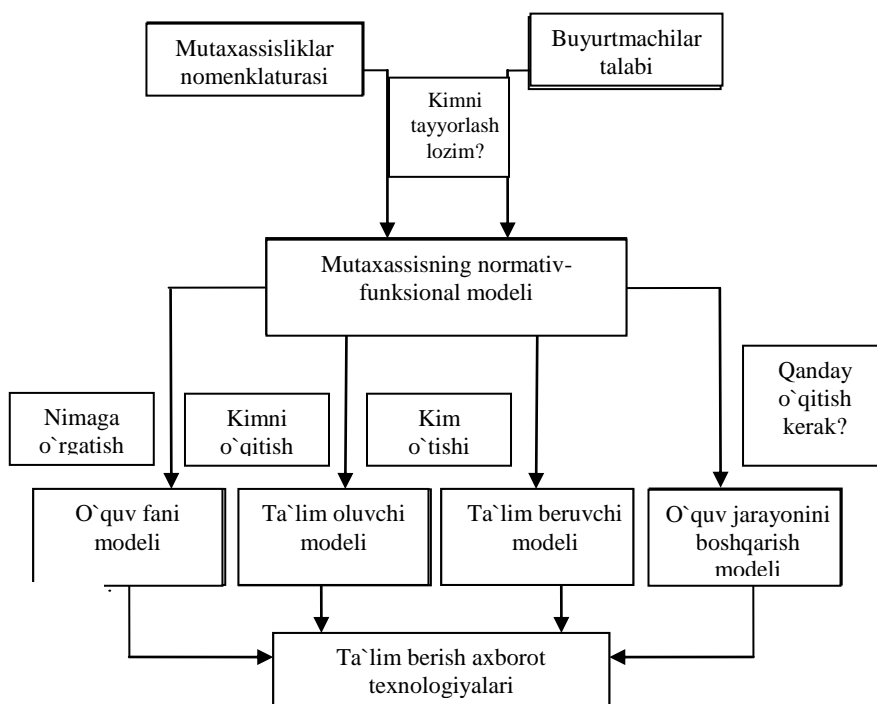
Mutaxassisliklar nomenklaturasi

Buyurtmachilar talabi

Kimni tayyorlash lozim?

Mutaxassisning normativ-funksional modeli

Nimaga o`rgatish

Kimni o`qitish

Kim o`tishi

Qanday o`qitish kerak?

O`quv fani modeli

Ta`lim oluvchi modeli

Ta`lim beruvchi modeli

O`quv jarayonini boshqarish modeli

Ta`lim berish axborot texnologiyalari